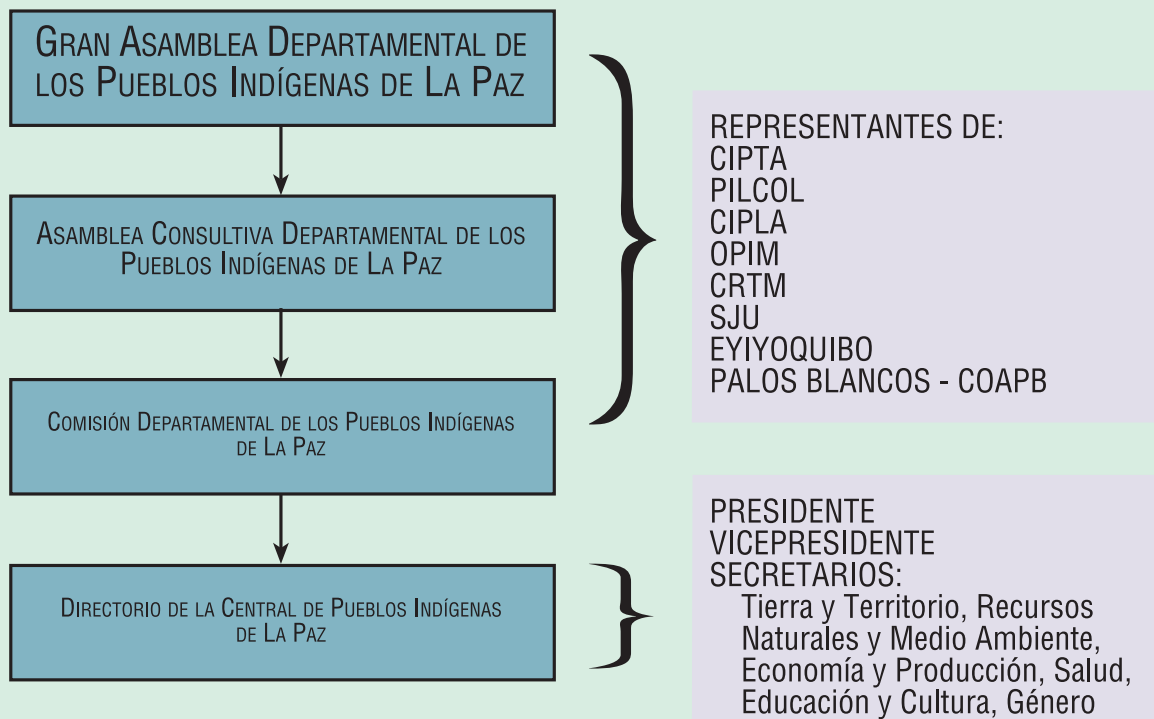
Gran Asamblea Departamental de los Pueblos Indígenas de La Paz

Asamblea Consultiva Departamental de los Pueblos Indígenas de La Paz

Comisión Departamental de los Pueblos Indígenas de La Paz

Directorio de la Central de Pueblos Indígenas de La Paz

REPRESENTANTES DE:
CIPTA
PILCOL
CIPLA
OPIM
CRTM
SJU
EYIYOQUIBO
PALOS BLANCOS - COAPB

PRESIDENTE
VICEPRESIDENTE
SECRETARIOS:
Tierra y Territorio, Recursos Naturales y Medio Ambiente, Economía y Producción, Salud, Educación y Cultura, Género